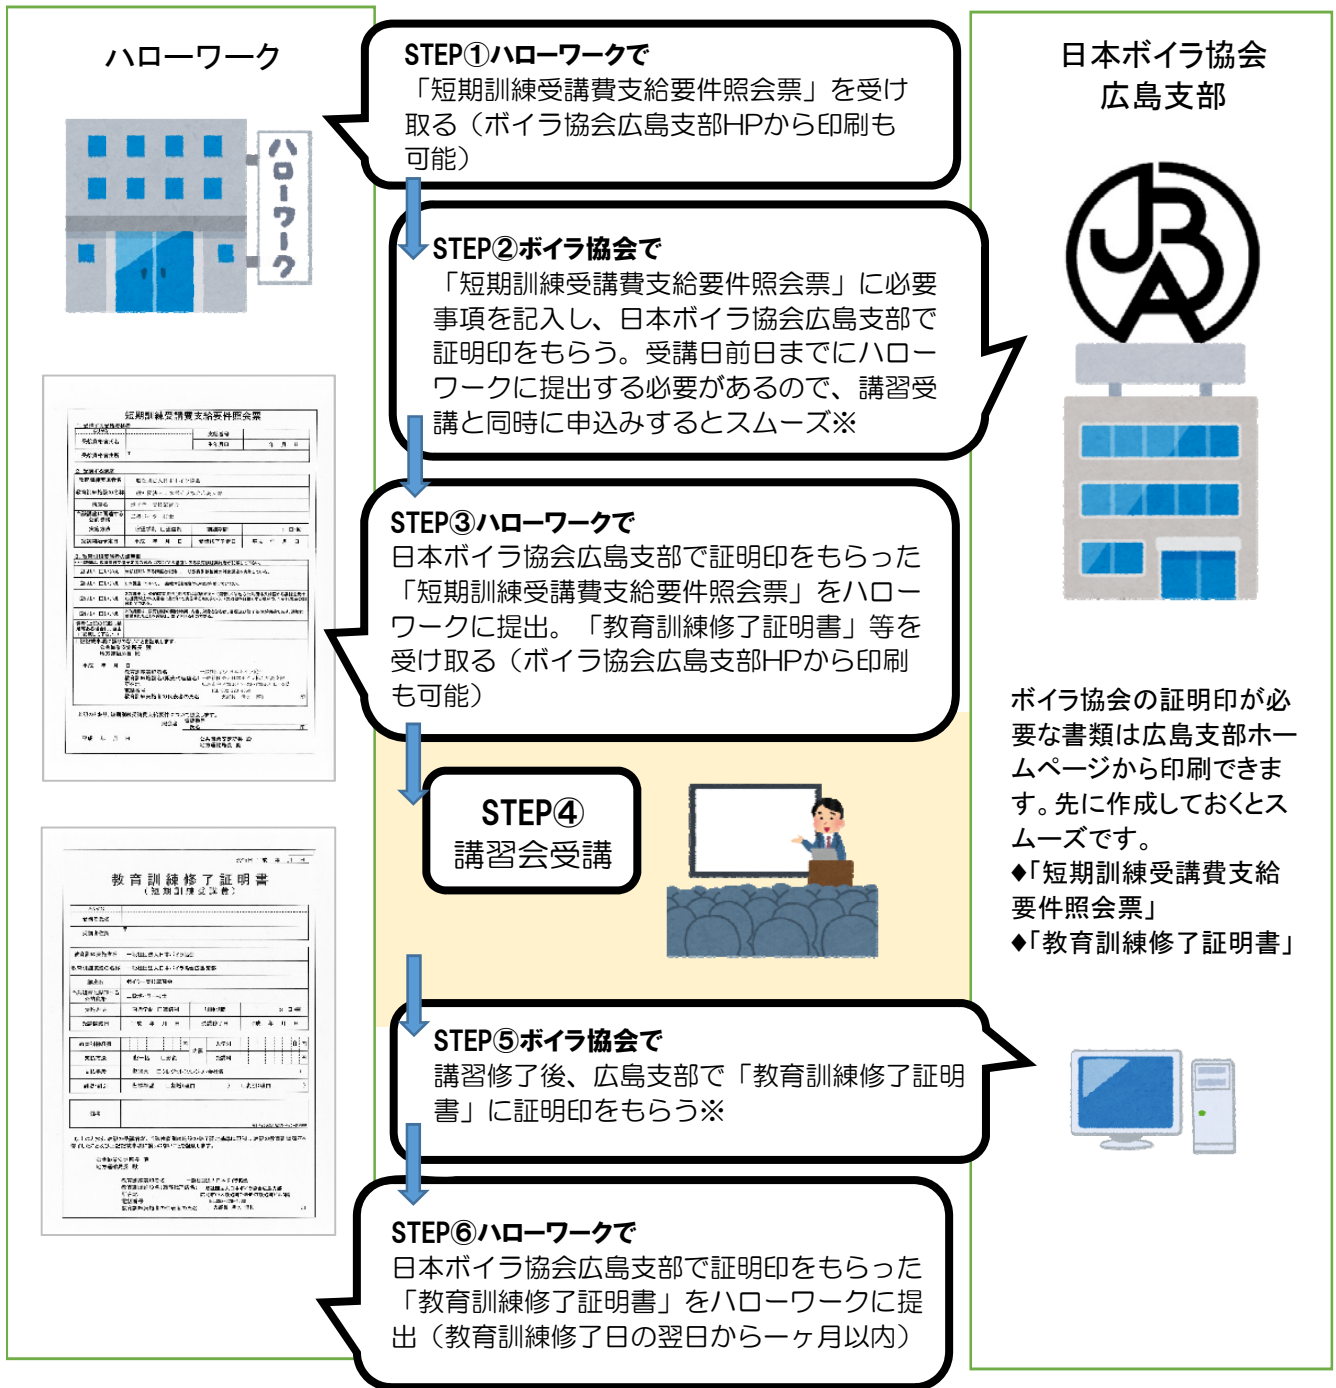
ハローワーク

ハローワーク

短期訓練受講費支給要件照会票

教育訓練修了証明書

STEP①ハローワークで
「短期訓練受講費支給要件照会票」を受け取る（ボイラ協会広島支部HPから印刷も可能）

STEP②ボイラ協会で
「短期訓練受講費支給要件照会票」に必要事項を記入し、日本ボイラ協会広島支部で証明印をもらう。受講日前日までにハローワークに提出する必要があるので、講習受講と同時に申込みするとスムーズ※

STEP③ハローワークで
日本ボイラ協会広島支部で証明印をもらった「短期訓練受講費支給要件照会票」をハローワークに提出。「教育訓練修了証明書」等を受け取る（ボイラ協会広島支部HPから印刷も可能）

STEP④
講習会受講

STEP⑤ボイラ協会で
講習修了後、広島支部で「教育訓練修了証明書」に証明印をもらう※

STEP⑥ハローワークで
日本ボイラ協会広島支部で証明印をもらった「教育訓練修了証明書」をハローワークに提出（教育訓練修了日の翌日から一ヶ月以内）

日本ボイラ協会
広島支部

ボイラ協会の証明印が必要な書類は広島支部ホームページから印刷できます。先に作成しておくとスムーズです。
◆「短期訓練受講費支給要件照会票」
◆「教育訓練修了証明書」